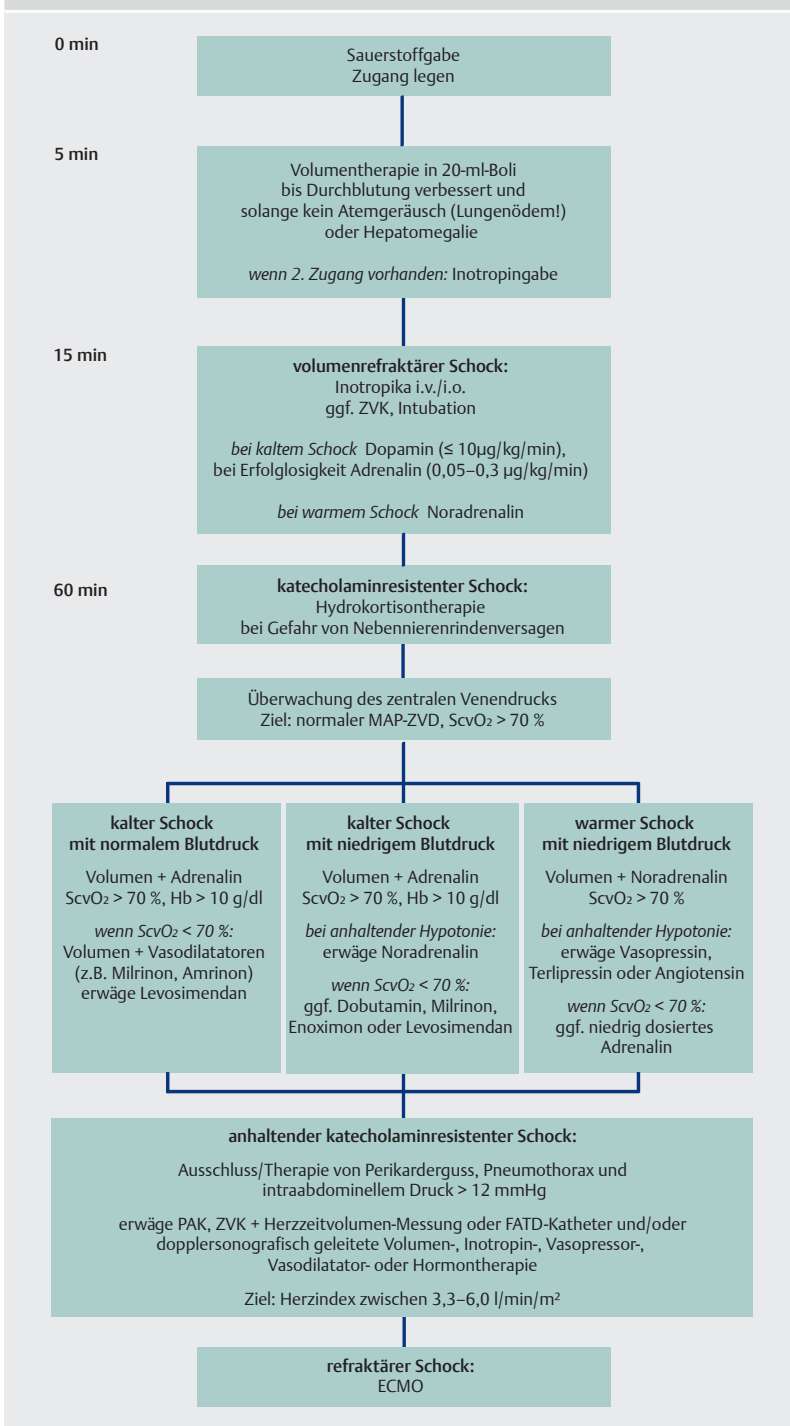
0 min

Sauerstoffgabe
Zugang legen

5 min

Volumentherapie in 20-ml-Boli bis Durchblutung verbessert und solange kein Atemgeräusch (Lungenödem!) oder Hepatomegalie

*wenn 2. Zugang vorhanden:* Inotropingabe

15 min

**volumenrefraktärer Schock:**
Inotropika i.v./i.o.
ggf. ZVK, Intubation

*bei kaltem Schock* Dopamin (≤ 10µg/kg/min), bei Erfolglosigkeit Adrenalin (0,05–0,3 µg/kg/min)

*bei warmem Schock* Noradrenalin

60 min

**katecholaminresistenter Schock:**
Hydrokortisontherapie bei Gefahr von Nebennierenrindenversagen

Überwachung des zentralen Venendrucks
Ziel: normaler MAP-ZVD, $ScvO_2$ > 70 %

**kalter Schock mit normalem Blutdruck**

Volumen + Adrenalin
$ScvO_2$ > 70 %, Hb > 10 g/dl

*wenn $ScvO_2$ < 70 %:*
Volumen + Vasodilatatoren (z.B. Milrinon, Amrinon)
erwäge Levosimendan

**kalter Schock mit niedrigem Blutdruck**

Volumen + Adrenalin
$ScvO_2$ > 70 %, Hb > 10 g/dl

*bei anhaltender Hypotonie:*
erwäge Noradrenalin

*wenn $ScvO_2$ < 70 %:*
ggf. Dobutamin, Milrinon, Enoximon oder Levosimendan

**warmer Schock mit niedrigem Blutdruck**

Volumen + Noradrenalin
$ScvO_2$ > 70 %

*bei anhaltender Hypotonie:*
erwäge Vasopressin, Terlipressin oder Angiotensin

*wenn $ScvO_2$ < 70 %:*
ggf. niedrig dosiertes Adrenalin

**anhaltender katecholaminresistenter Schock:**

Ausschluss/Therapie von Perikarderguss, Pneumothorax und intraabdominellem Druck > 12 mmHg

erwäge PAK, ZVK + Herzzeitvolumen-Messung oder FATD-Katheter und/oder dopplersonografisch geleitete Volumen-, Inotropin-, Vasopressor-, Vasodilatator- oder Hormontherapie

Ziel: Herzindex zwischen 3,3–6,0 l/min/m²

**refraktärer Schock:**
ECMO